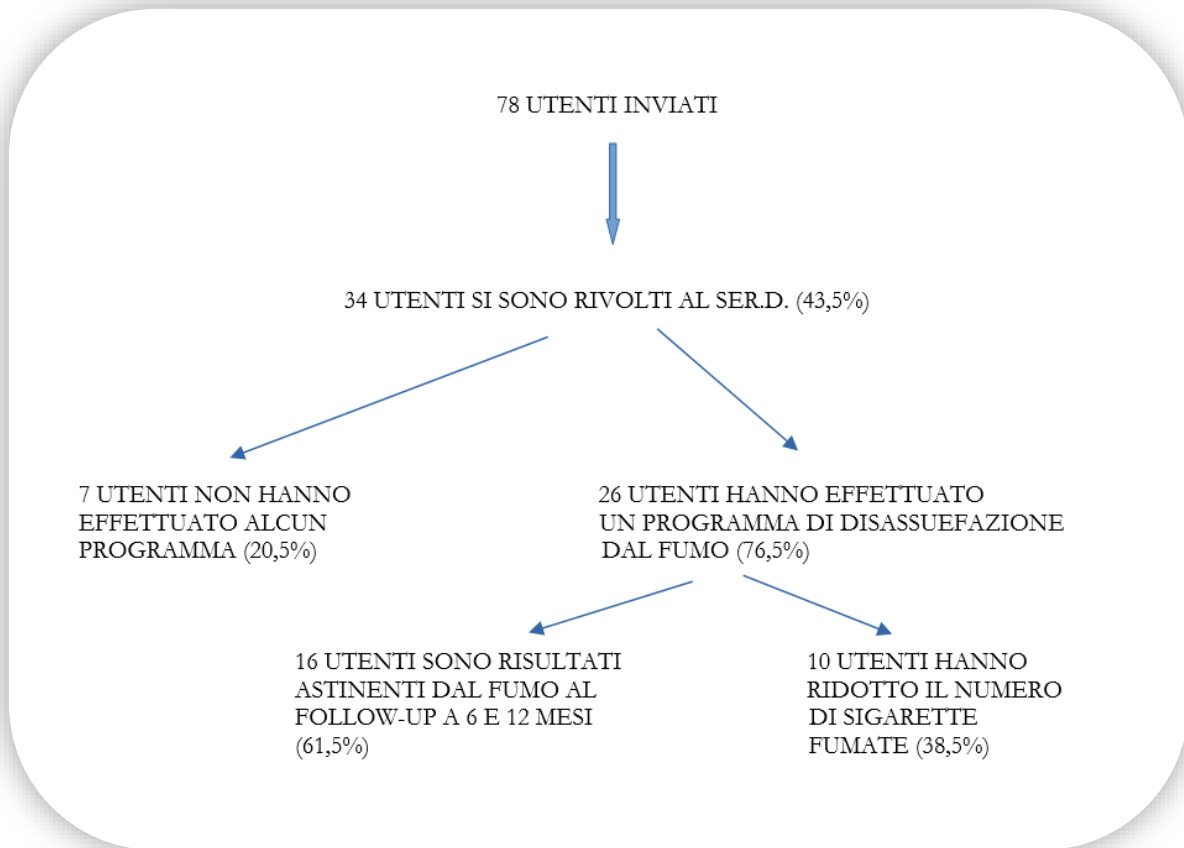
78 UTENTI INVIATI

34 UTENTI SI SONO RIVOLTI AL SER.D. (43,5%)

7 UTENTI NON HANNO EFFETTUATO ALCUN PROGRAMMA (20,5%)

26 UTENTI HANNO EFFETTUATO UN PROGRAMMA DI DISASSUEFAZIONE DAL FUMO (76,5%)

16 UTENTI SONO RISULTATI ASTINENTI DAL FUMO AL FOLLOW-UP A 6 E 12 MESI (61,5%)

10 UTENTI HANNO RIDOTTO IL NUMERO DI SIGARETTE FUMATE (38,5%)